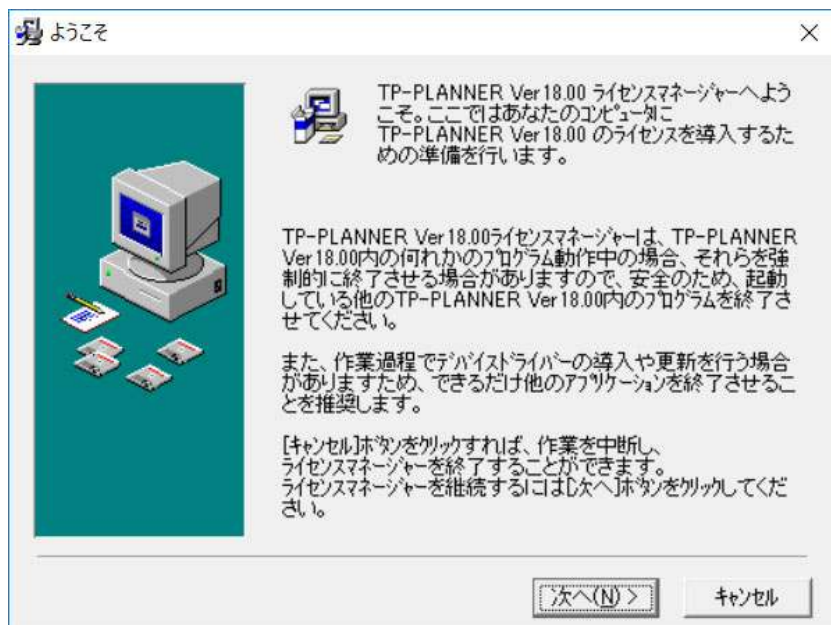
ようこそ

×

TP-PLANNER Ver 18.00 ライセンスマネージャーへようこそ。ここではあなたのコンピュータに TP-PLANNER Ver 18.00 のライセンスを導入するための準備を行います。

TP-PLANNER Ver 18.00ライセンスマネージャーは、TP-PLANNER Ver 18.00内の何れかのプログラム動作中の場合、それらを強制的に終了させる場合がありますので、安全のため、起動している他のTP-PLANNER Ver 18.00内のプログラムを終了させてください。

また、作業過程でデバイスドライバーの導入や更新を行う場合がありますため、できるだけ他のアプリケーションを終了させることを推奨します。

[キャンセル]ボタンをクリックすれば、作業を中断し、ライセンスマネージャーを終了することができます。
ライセンスマネージャーを継続するには[次へ]ボタンをクリックしてください。

次へ(N) >

キャンセル